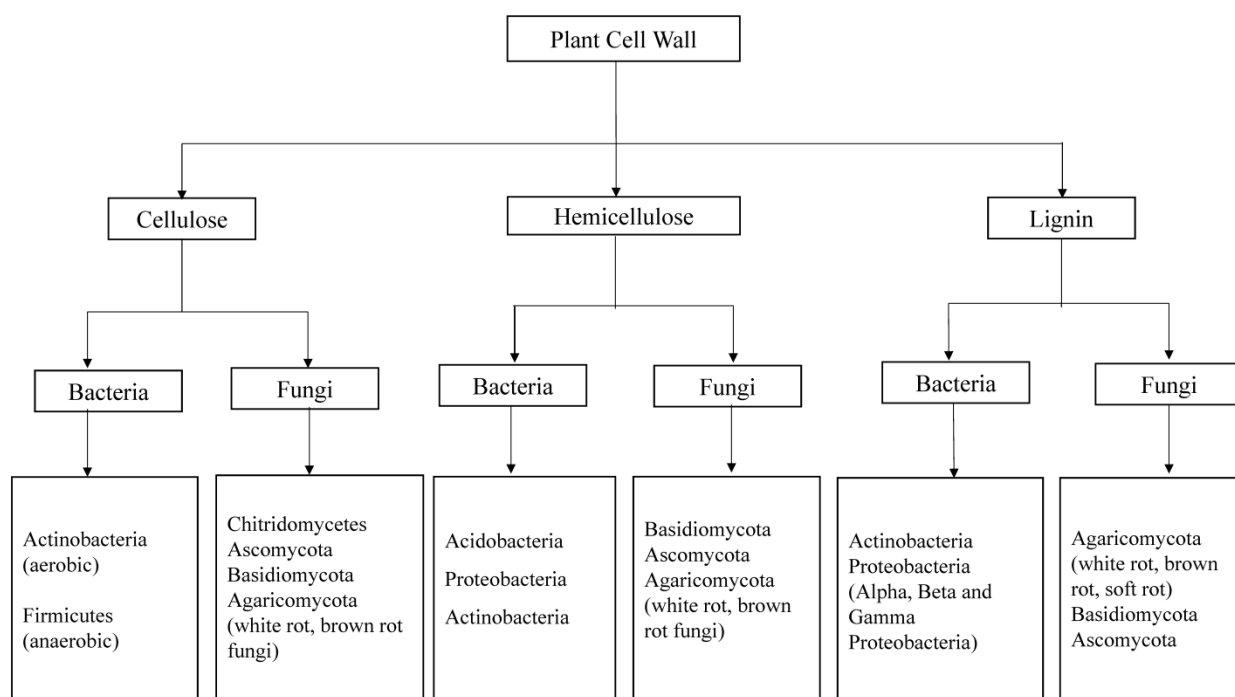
Plant Cell Wall

Cellulose

Hemicellulose

Lignin

Bacteria

Fungi

Bacteria

Fungi

Bacteria

Fungi

Actinobacteria (aerobic)

Firmicutes (anaerobic)

Chitridomycetes
Ascomycota
Basidiomycota
Agaricomycota
(white rot, brown rot fungi)

Acidobacteria

Proteobacteria

Actinobacteria

Basidiomycota
Ascomycota
Agaricomycota
(white rot, brown rot fungi)

Actinobacteria
Proteobacteria
(Alpha, Beta and Gamma Proteobacteria)

Agaricomycota
(white rot, brown rot, soft rot)
Basidiomycota
Ascomycota